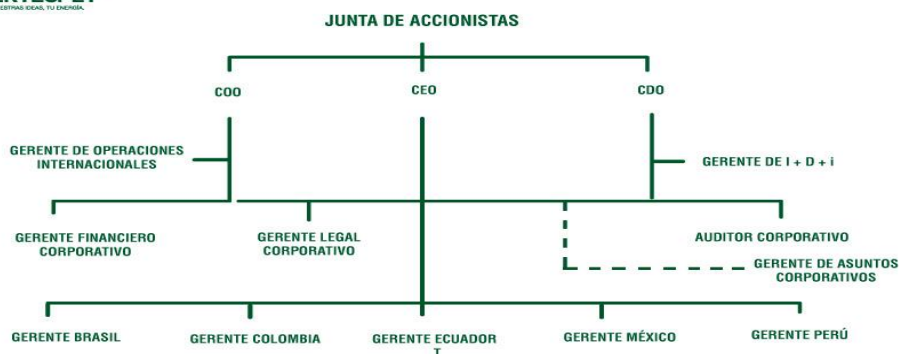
ESTRAS IDEAS, TU ENERGÍA.

JUNTA DE ACCIONISTAS

COO

CEO

CDO

GERENTE DE OPERACIONES INTERNACIONALES

GERENTE DE I + D + i

GERENTE FINANCIERO CORPORATIVO

GERENTE LEGAL CORPORATIVO

AUDITOR CORPORATIVO

GERENTE DE ASUNTOS CORPORATIVOS

GERENTE BRASIL

GERENTE COLOMBIA

GERENTE ECUADOR

GERENTE MÉXICO

GERENTE PERÚ